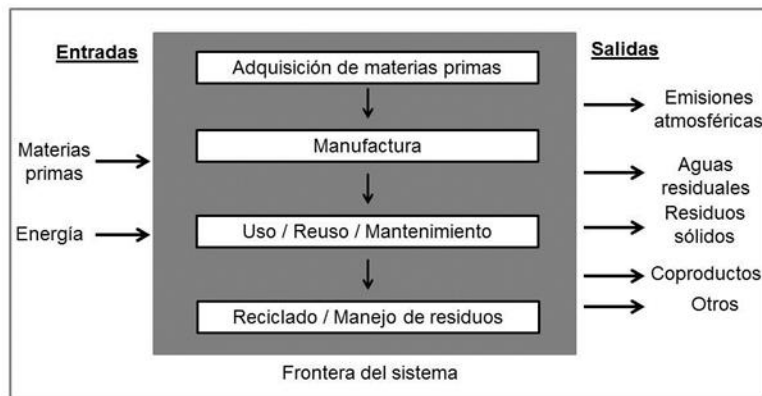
Entradas

Materias primas

Energía

Adquisición de materias primas

Manufactura

Uso / Reuso / Mantenimiento

Reciclado / Manejo de residuos

Frontera del sistema

Salidas

Emisiones atmosféricas

Aguas residuales

Residuos sólidos

Coproductos

Otros